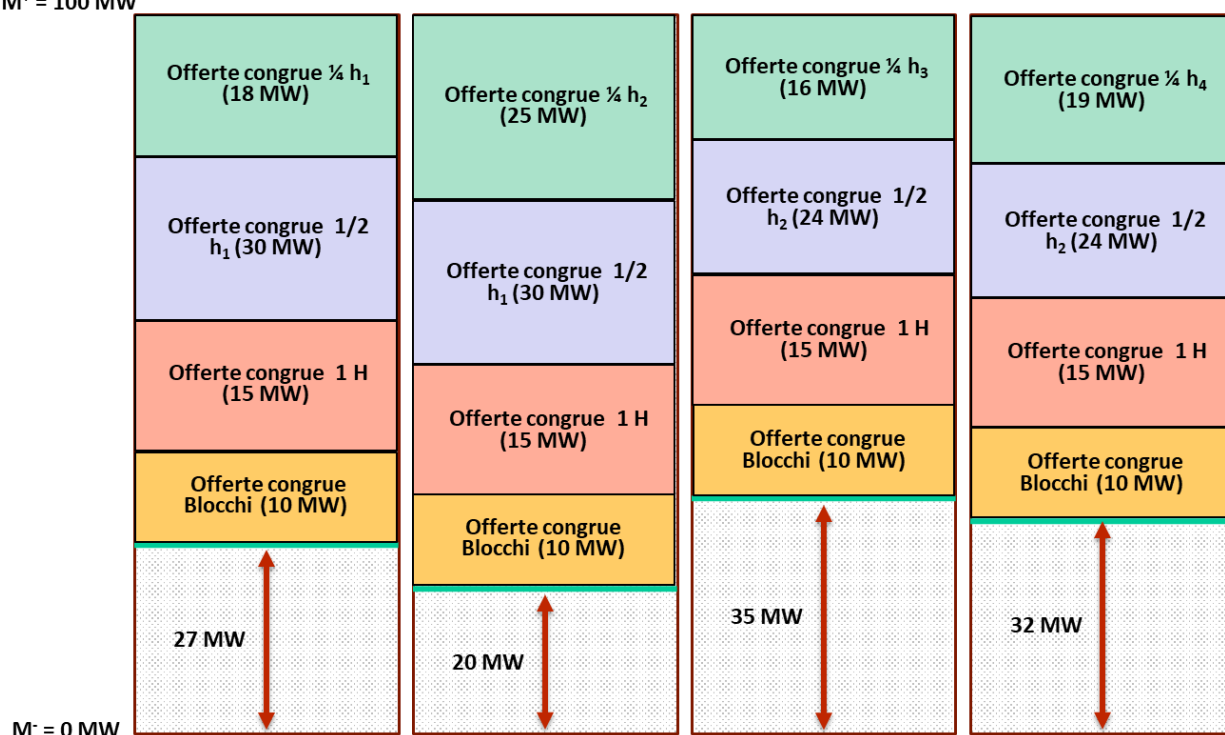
$M^+$ = 100 MW

Offerte congrue ¼ $h_1$ (18 MW)

Offerte congrue 1/2 $h_1$ (30 MW)

Offerte congrue 1 H (15 MW)

Offerte congrue Blocchi (10 MW)

27 MW

Offerte congrue ¼ $h_2$ (25 MW)

Offerte congrue 1/2 $h_1$ (30 MW)

Offerte congrue 1 H (15 MW)

Offerte congrue Blocchi (10 MW)

20 MW

Offerte congrue ¼ $h_3$ (16 MW)

Offerte congrue 1/2 $h_2$ (24 MW)

Offerte congrue 1 H (15 MW)

Offerte congrue Blocchi (10 MW)

35 MW

Offerte congrue ¼ $h_4$ (19 MW)

Offerte congrue 1/2 $h_2$ (24 MW)

Offerte congrue 1 H (15 MW)

Offerte congrue Blocchi (10 MW)

32 MW

$M^-$ = 0 MW